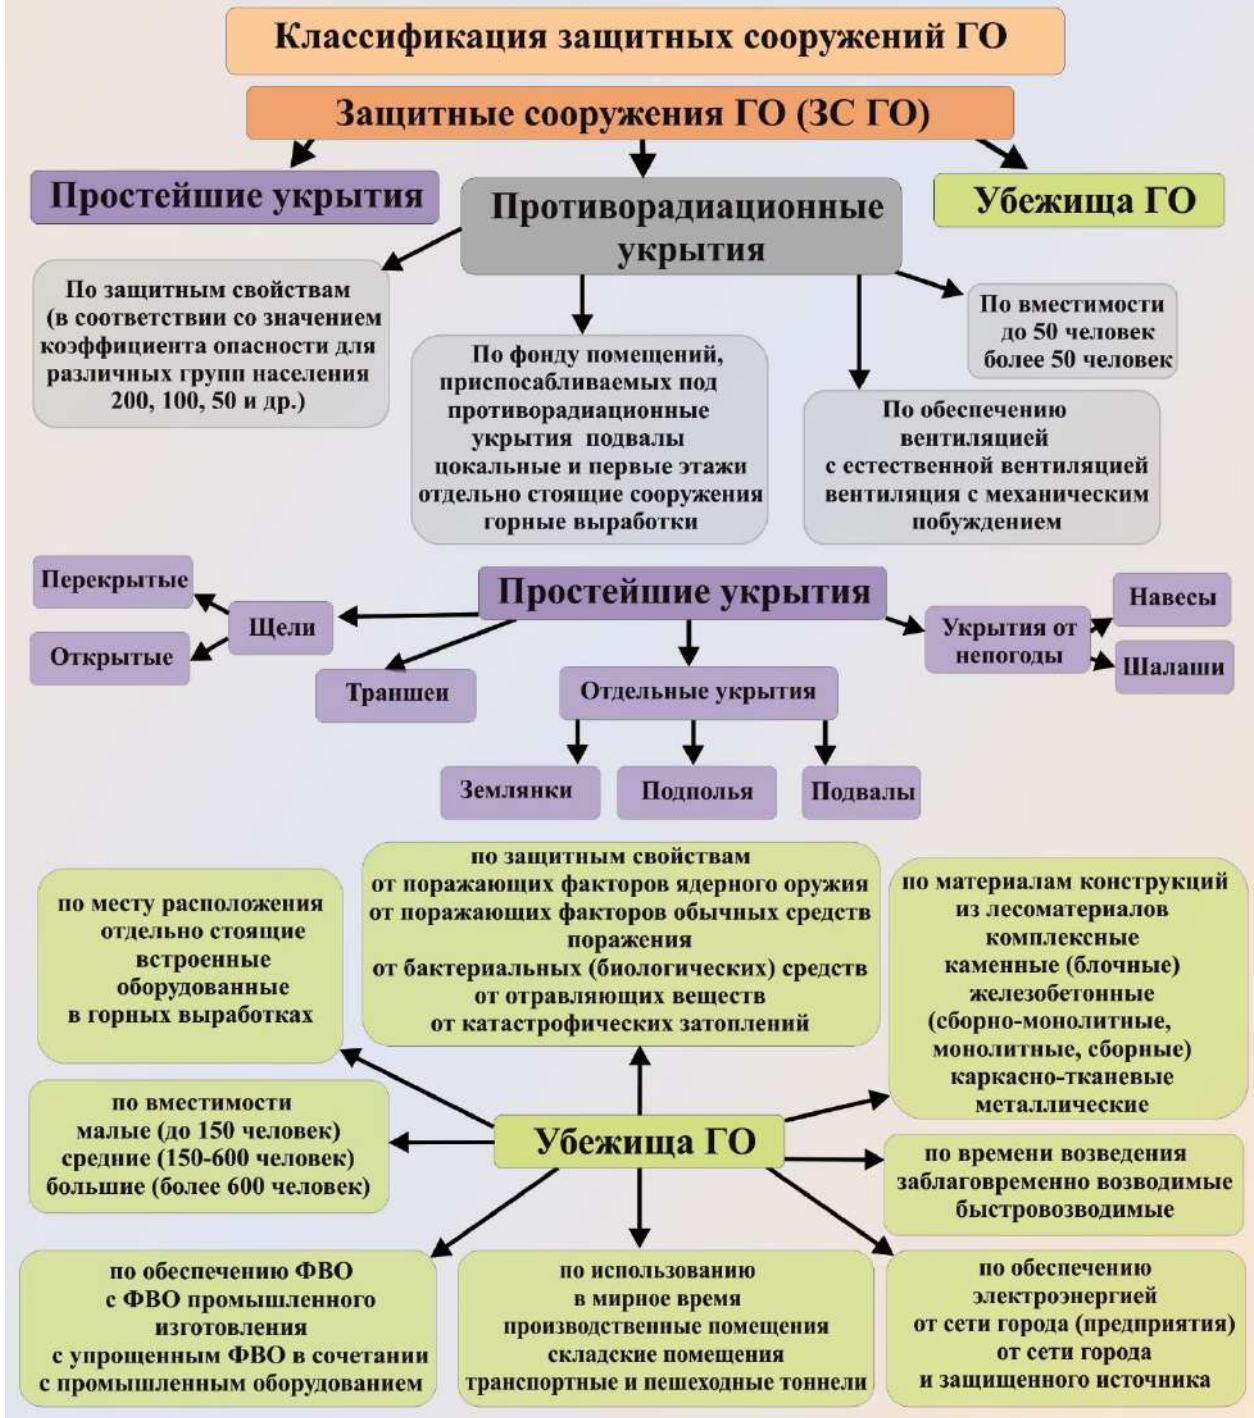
Классификация защитных сооружений ГО

Защитные сооружения ГО (ЗС ГО)

Простейшие укрытия

Противорадиационные укрытия

Убежища ГО

По защитным свойствам (в соответствии со значением коэффициента опасности для различных групп населения 200, 100, 50 и др.)

По фонду помещений, приспосабливаемых под противорадиационные укрытия подвалы цокальные и первые этажи отдельно стоящие сооружения горные выработки

По вместимости до 50 человек более 50 человек

По обеспечению вентиляцией с естественной вентиляцией вентиляция с механическим побуждением

Простейшие укрытия

Перекрытые

Щели

Открытые

Траншеи

Отдельные укрытия

Укрытия от непогоды

Навесы

Шалаши

Землянки

Подполья

Подвалы

по месту расположения отдельно стоящие встроенные оборудованные в горных выработках

по защитным свойствам от поражающих факторов ядерного оружия от поражающих факторов обычных средств поражения от бактериальных (биологических) средств от отравляющих веществ от катастрофических затоплений

по материалам конструкций из лесоматериалов комплексные каменные (блочные) железобетонные (сборно-монолитные, монолитные, сборные) каркасно-тканевые металлические

по вместимости малые (до 150 человек) средние (150-600 человек) большие (более 600 человек)

Убежища ГО

по времени возведения заблаговременно возводимые быстровозводимые

по обеспечению ФВО с ФВО промышленного изготовления с упрощенным ФВО в сочетании с промышленным оборудованием

по использованию в мирное время производственные помещения складские помещения транспортные и пешеходные тоннели

по обеспечению электроэнергией от сети города (предприятия) от сети города и защищенного источника